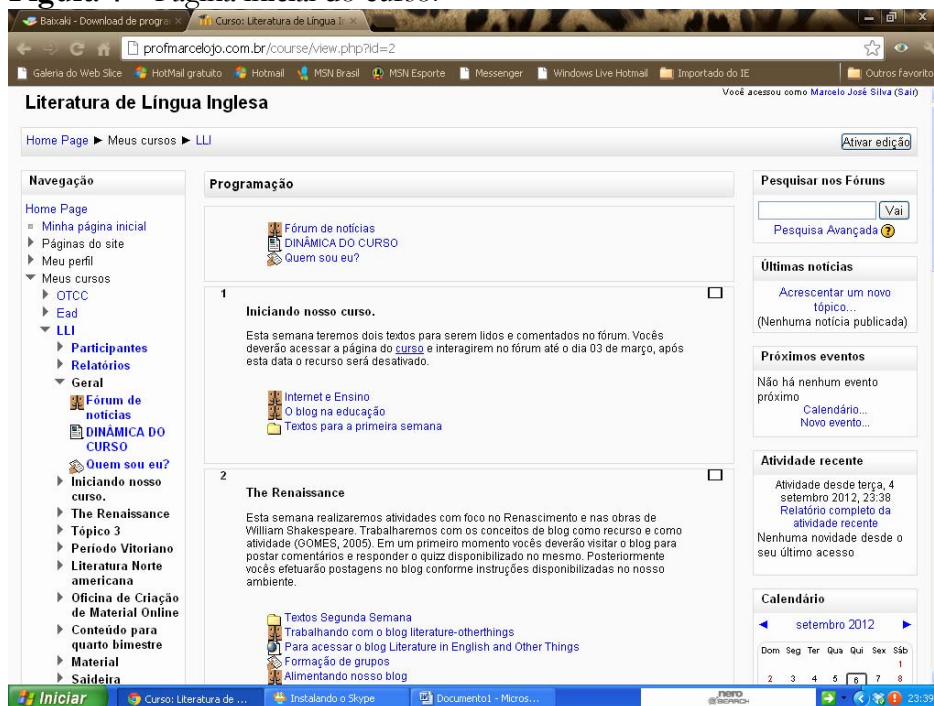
Figura 4 - Página inicial do curso.

Baixaki - Download de progra ×
Curso: Literatura de Língua I ×

profmarcelojo.com.br/course/view.php?id=2

Galeria do Web Slice | HotMail gratuito | Hotmail | MSN Brasil | MSN Esporte | Messenger | Windows Live Hotmail | Importado do IE | Outros favorito

Literatura de Língua Inglesa

Você acessou como Marcelo José Silva (Sair)

Home Page ► Meus cursos ► LLI

Ativar edição

Navegação

Home Page
Minha página inicial
Páginas do site
Meu perfil
Meus cursos
OTCC
Ead
LLI
Participantes
Relatórios
Geral
Fórum de notícias
DINÂMICA DO CURSO
Quem sou eu?
Iniciando nosso curso.
The Renaissance
Tópico 3
Período Vitoriano
Literatura Norte americana
Oficina de Criação de Material Online
Conteúdo para quarto bimestre
Material
Saideira

Programação

Fórum de notícias
DINÂMICA DO CURSO
Quem sou eu?

1

Iniciando nosso curso.

Esta semana teremos dois textos para serem lidos e comentados no fórum. Vocês deverão acessar a página do curso e interagirem no fórum até o dia 03 de março, após esta data o recurso será desativado.

Internet e Ensino
O blog na educação
Textos para a primeira semana

2

The Renaissance

Esta semana realizaremos atividades com foco no Renascimento e nas obras de William Shakespeare. Trabalharemos com os conceitos de blog como recurso e como atividade (GOMES, 2005). Em um primeiro momento vocês deverão visitar o blog para postar comentários e responder o quizz disponibilizado no mesmo. Posteriormente vocês efetuarão postagens no blog conforme instruções disponibilizadas no nosso ambiente.

Textos Segunda Semana
Trabalhando com o blog literature-otherthings
Para acessar o blog Literature in English and Other Things
Formação de grupos
Alimentando nosso blog

Pesquisar nos Fóruns

Vai
Pesquisa Avançada

Últimas notícias

Acrescentar um novo tópico...
(Nenhuma notícia publicada)

Próximos eventos

Não há nenhum evento próximo
Calendário...
Novo evento...

Atividade recente

Atividade desde terça, 4 setembro 2012, 23:38
Relatório completo da atividade recente
Nenhuma novidade desde o seu último acesso

Calendário

setembro 2012

| Dom | Seg | Ter | Qua | Qui | Sex | Sáb |
|---|---|---|---|---|---|---|
| | | | | | | 1 |
| 2 | 3 | 4 | 5 | 6 | 7 | 8 |

Iniciar | Curso: Literatura de ... | Instalando o Skype | Documento1 - Micros... | nero | 23:39